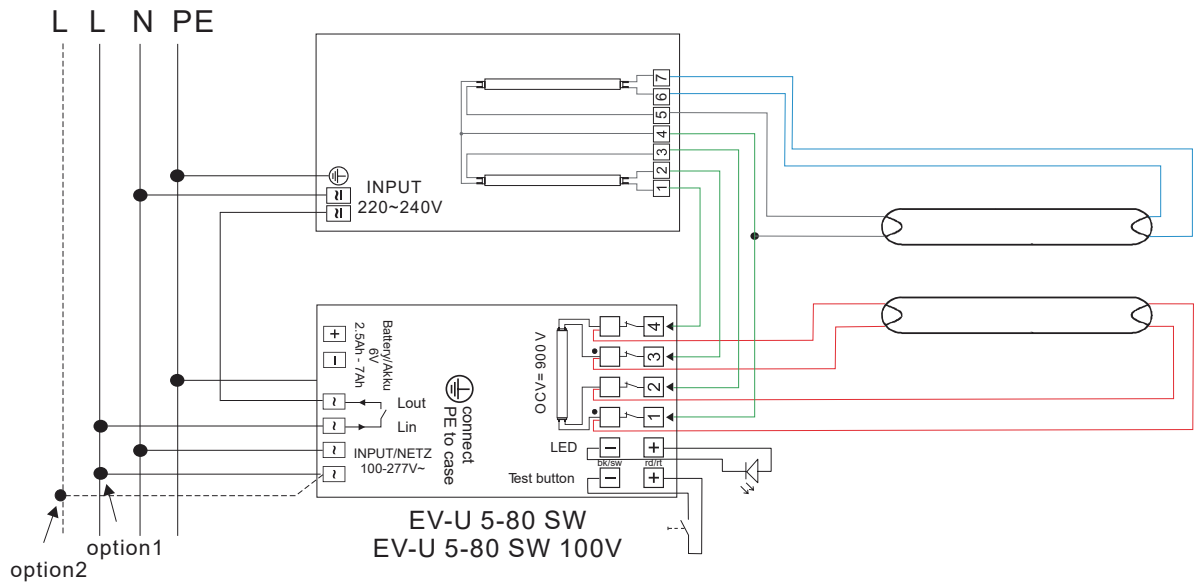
L L N PE

7
6
5
4
3
2
1

INPUT
220~240V

+
−
Battery/Akku
6V
2.5Ah - 7Ah

~
~
~
~

Lout
Lin

INPUT/NETZ
100-277V~

connect
PE to case

OCV= 900 V

4
3
2
1

LED
−
+
bk/sw
rd/rt

Test button
−
+

EV-U 5-80 SW
EV-U 5-80 SW 100V

option1
option2